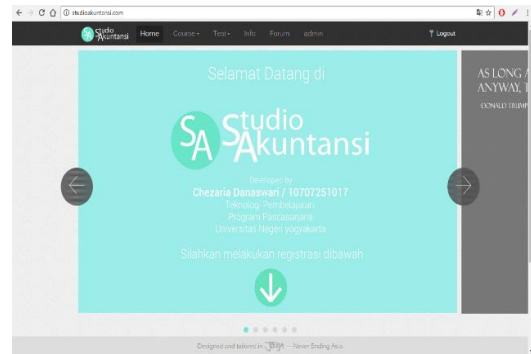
studioakuntansi.com

SA Studio Akuntansi Home Course Test Info Forum admin Logout

Selamat Datang di

SA Studio Akuntansi

Developed by
Chezaria Danaswari / 10707251017
Teknologi Pembelajaran
Program Pascasarjana
Universitas Negeri yogyakarta

Silahkan melakukan registrasi dibawah

AS LONG A
ANYWAY, I

DONALD TRUMP

Designed and tailored in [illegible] — Never Ending Asia